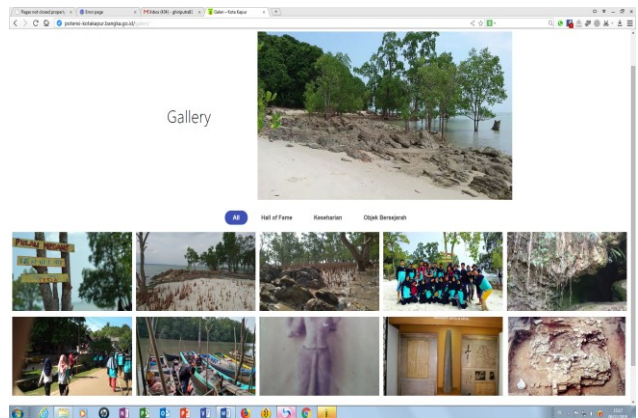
Pages not closed properly × | Error page × | Inbox (434) - gilright@ × | Galeri – Kota Kapur × |

potensi-kotakapur.bangka.go.id/galeri/

Gallery

All | Hall of Fame | Keseharian | Objek Bersejarah

PULAU MENAMBI